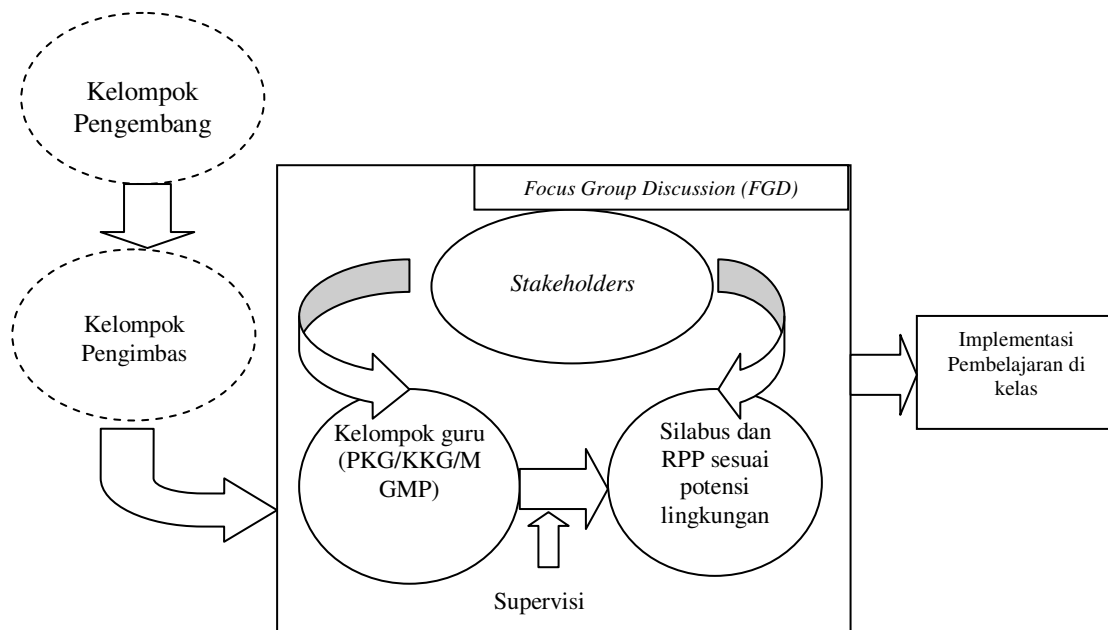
Kelompok Pengembang

Kelompok Pengimbas

*Focus Group Discussion (FGD)*

*Stakeholders*

Kelompok guru (PKG/KKG/MGMP)

Silabus dan RPP sesuai potensi lingkungan

Supervisi

Implementasi Pembelajaran di kelas